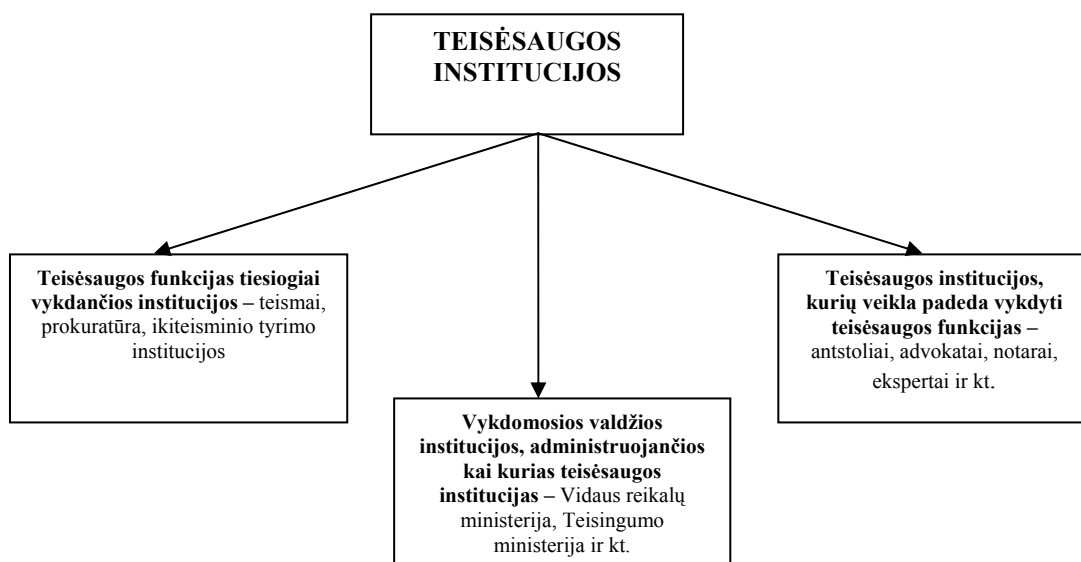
TEISĖSAUGOS INSTITUCIJOS

Teisėsaugos funkcijas tiesiogiai vykdančios institucijos – teismai, prokuratūra, ikiteisminio tyrimo institucijos

Vykdomosios valdžios institucijos, administruojančios kai kurias teisėsaugos institucijas – Vidaus reikalų ministerija, Teisingumo ministerija ir kt.

Teisėsaugos institucijos, kurių veikla padeda vykdyti teisėsaugos funkcijas – antstoliai, advokatai, notarai, ekspertai ir kt.